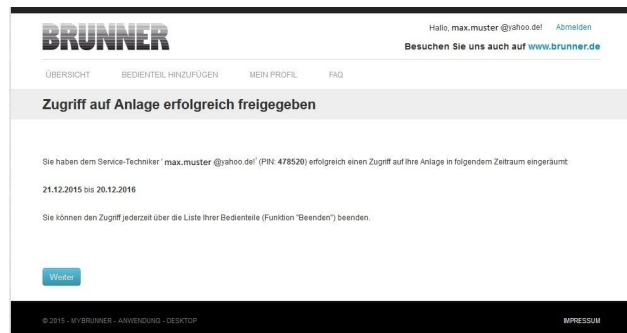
BRUNNER

Hallo, max.muster @yahoo.de! Abmelden

Besuchen Sie uns auch auf www.brunner.de

ÜBERSICHT BEDIENTEIL HINZUFÜGEN MEIN PROFIL FAQ

Zugriff auf Anlage erfolgreich freigegeben

Sie haben dem Service-Techniker ' max.muster @yahoo.de!' (PIN: 478520) erfolgreich einen Zugriff auf Ihre Anlage in folgendem Zeitraum eingeräumt:

21.12.2015 bis 20.12.2016

Sie können den Zugriff jederzeit über die Liste Ihrer Bedienteile (Funktion "Beenden") beenden.

Weiter

© 2015 - MYBRUNNER - ANWENDUNG - DESKTOP

IMPRESSUM